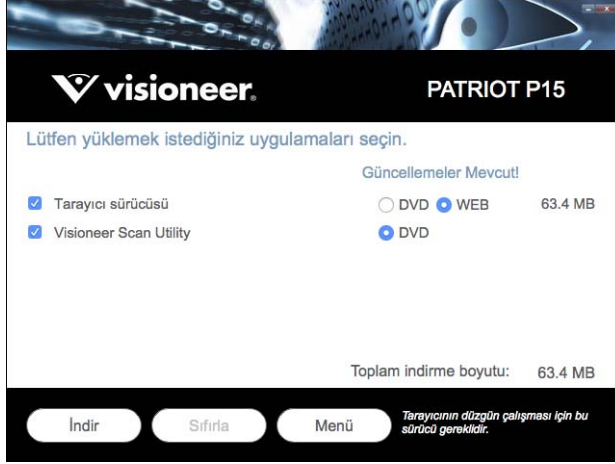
visioneer

PATRIOT P15

Lütfen yüklemek istediğiniz uygulamaları seçin.

Güncellemeler Mevcut!

Tarayıcı sürücüsü DVD WEB 63.4 MB

Visioneer Scan Utility DVD

Toplam indirme boyutu: 63.4 MB

İndir Sıfırla Menü

Tarayıcının düzgün çalışması için bu sürücü gereklidir.